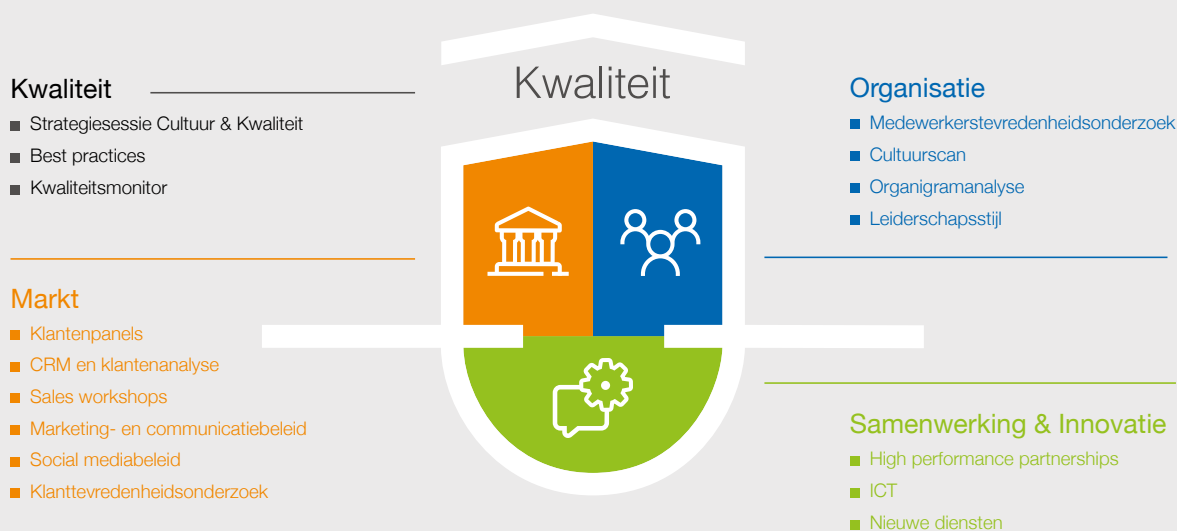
Kwaliteit

Kwaliteit
- Strategiesessie Cultuur & Kwaliteit
- Best practices
- Kwaliteitsmonitor

Markt
- Klantenpanels
- CRM en klantenanalyse
- Sales workshops
- Marketing- en communicatiebeleid
- Social mediabeleid
- Klanttevredenheidsonderzoek

Organisatie
- Medewerkerstevredenheidsonderzoek
- Cultuurscan
- Organigramanalyse
- Leiderschapsstijl

Samenwerking & Innovatie
- High performance partnerships
- ICT
- Nieuwe diensten